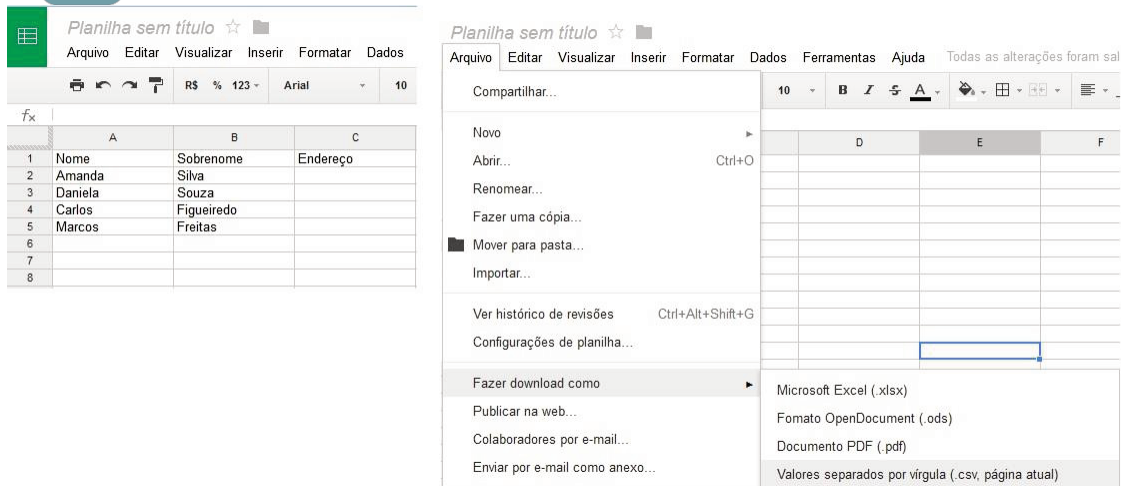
Planilha sem título ☆

Arquivo Editar Visualizar Inserir Formatar Dados

R$ % 123 Arial 10

$f_x$

| | A | B | C |
|---|---|---|---|
| 1 | Nome | Sobrenome | Endereço |
| 2 | Amanda | Silva | |
| 3 | Daniela | Souza | |
| 4 | Carlos | Figueiredo | |
| 5 | Marcos | Freitas | |
| 6 | | | |
| 7 | | | |
| 8 | | | |

Planilha sem título ☆

Arquivo Editar Visualizar Inserir Formatar Dados Ferramentas Ajuda Todas as alterações foram sal

10 B I S A

D E F

Compartilhar...

Novo

Abrir... Ctrl+O

Renomear...

Fazer uma cópia...

Mover para pasta...

Importar...

Ver histórico de revisões Ctrl+Alt+Shift+G

Configurações de planilha...

Fazer download como

Publicar na web...

Colaboradores por e-mail...

Enviar por e-mail como anexo...

Microsoft Excel (.xlsx)

Fomato OpenDocument (.ods)

Documento PDF (.pdf)

Valores separados por vírgula (.csv, página atual)